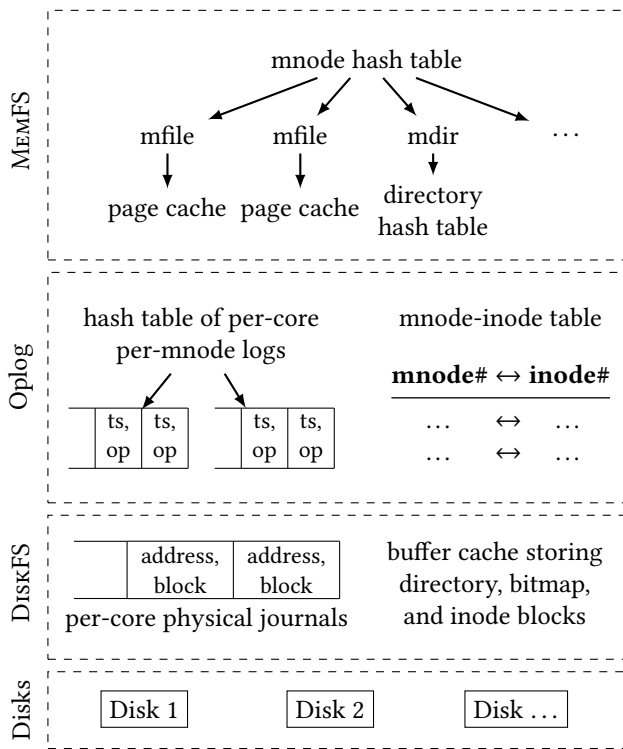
MemFS

mnode hash table

mfile mfile mdir …

page cache page cache directory hash table

Oplog

hash table of per-core per-mnode logs

|  | ts, op | ts, op |
|---|---|---|

|  | ts, op | ts, op |
|---|---|---|

mnode-inode table

| **mnode#** | $\leftrightarrow$ | **inode#** |
|---|---|---|
| … | $\leftrightarrow$ | … |
| … | $\leftrightarrow$ | … |

DiskFS

|  | address, block | address, block |
|---|---|---|

per-core physical journals

buffer cache storing directory, bitmap, and inode blocks

Disks

Disk 1 Disk 2 Disk …